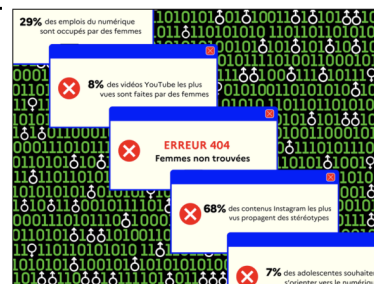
29% des emplois du numérique sont occupés par des femmes

8% des vidéos YouTube les plus vues sont faites par des femmes

ERREUR 404
Femmes non trouvées

68% des contenus Instagram les plus vus propagent des stéréotypes

7% des adolescentes souhaite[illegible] s'orienter vers le numériqu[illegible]